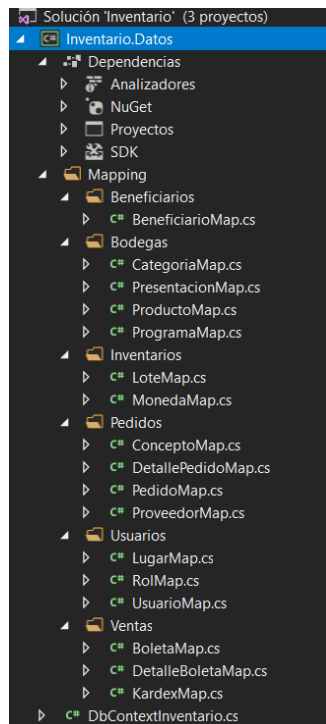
Solución 'Inventario' (3 proyectos)
C# Inventario.Datos
Dependencias
Analizadores
NuGet
Proyectos
SDK
Mapping
Beneficiarios
C# BeneficiarioMap.cs
Bodegas
C# CategoriaMap.cs
C# PresentacionMap.cs
C# ProductoMap.cs
C# ProgramaMap.cs
Inventarios
C# LoteMap.cs
C# MonedaMap.cs
Pedidos
C# ConceptoMap.cs
C# DetallePedidoMap.cs
C# PedidoMap.cs
C# ProveedorMap.cs
Usuarios
C# LugarMap.cs
C# RolMap.cs
C# UsuarioMap.cs
Ventas
C# BoletaMap.cs
C# DetalleBoletaMap.cs
C# KardexMap.cs
C# DbContextInventario.cs